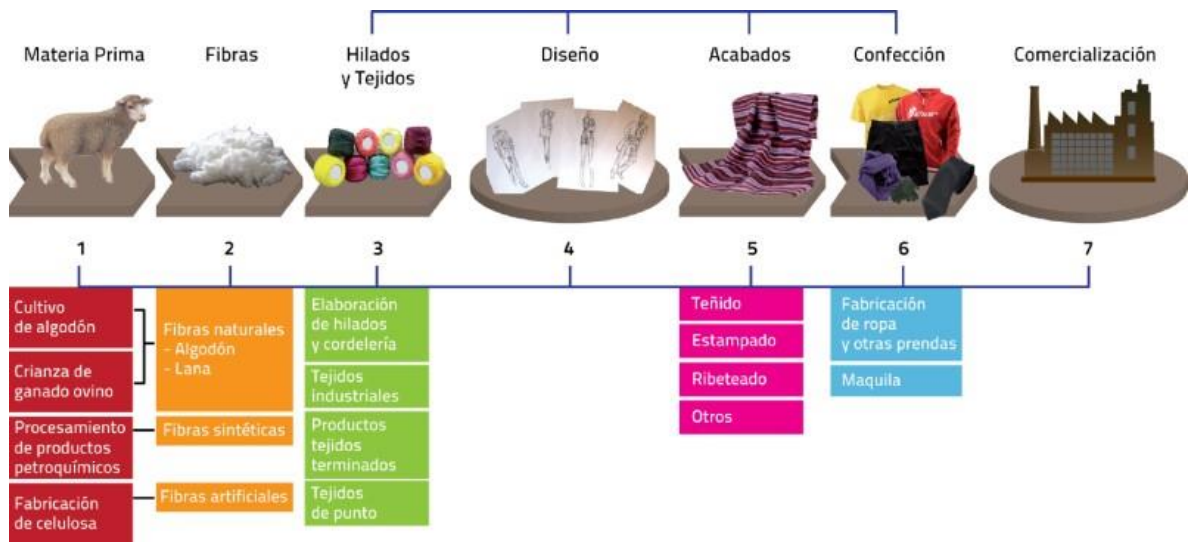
Materia Prima

Fibras

Hilados y Tejidos

Diseño

Acabados

Confección

Comercialización

1

2

3

4

5

6

7

Cultivo de algodón

Crianza de ganado ovino

Procesamiento de productos petroquímicos

Fabricación de celulosa

Fibras naturales
- Algodón
- Lana

Fibras sintéticas

Fibras artificiales

Elaboración de hilados y cordelería

Tejidos industriales

Productos tejidos terminados

Tejidos de punto

Teñido

Estampado

Ribeteado

Otros

Fabricación de ropa y otras prendas

Maquila